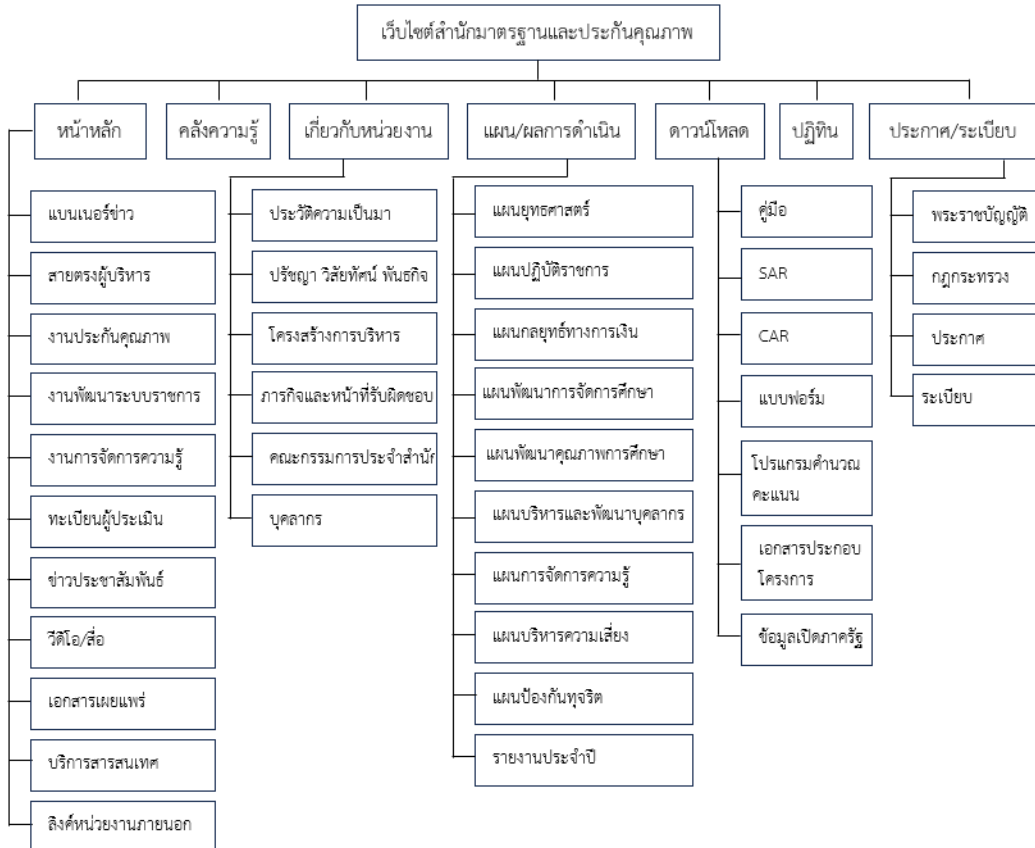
เว็บไซต์สำนักมาตรฐานและประกันคุณภาพ

หน้าหลัก

แบนเนอร์ข่าว

สายตรงผู้บริหาร

งานประกันคุณภาพ

งานพัฒนาระบบราชการ

งานการจัดการความรู้

ทะเบียนผู้ประเมิน

ข่าวประชาสัมพันธ์

วีดีโอ/สื่อ

เอกสารเผยแพร่

บริการสารสนเทศ

ลิงค์หน่วยงานภายนอก

คลังความรู้

เกี่ยวกับหน่วยงาน

ประวัติความเป็นมา

ปรัชญา วิสัยทัศน์ พันธกิจ

โครงสร้างการบริหาร

ภารกิจและหน้าที่รับผิดชอบ

คณะกรรมการประจำสำนัก

บุคลากร

แผน/ผลการดำเนิน

แผนยุทธศาสตร์

แผนปฏิบัติราชการ

แผนกลยุทธ์ทางการเงิน

แผนพัฒนาการจัดการศึกษา

แผนพัฒนาคุณภาพการศึกษา

แผนบริหารและพัฒนาบุคลากร

แผนการจัดการความรู้

แผนบริหารความเสี่ยง

แผนป้องกันทุจริต

รายงานประจำปี

ดาวน์โหลด

คู่มือ

SAR

CAR

แบบฟอร์ม

โปรแกรมคำนวณคะแนน

เอกสารประกอบโครงการ

ข้อมูลเปิดภาครัฐ

ปฏิทิน

ประกาศ/ระเบียบ

พระราชบัญญัติ

กฎกระทรวง

ประกาศ

ระเบียบ